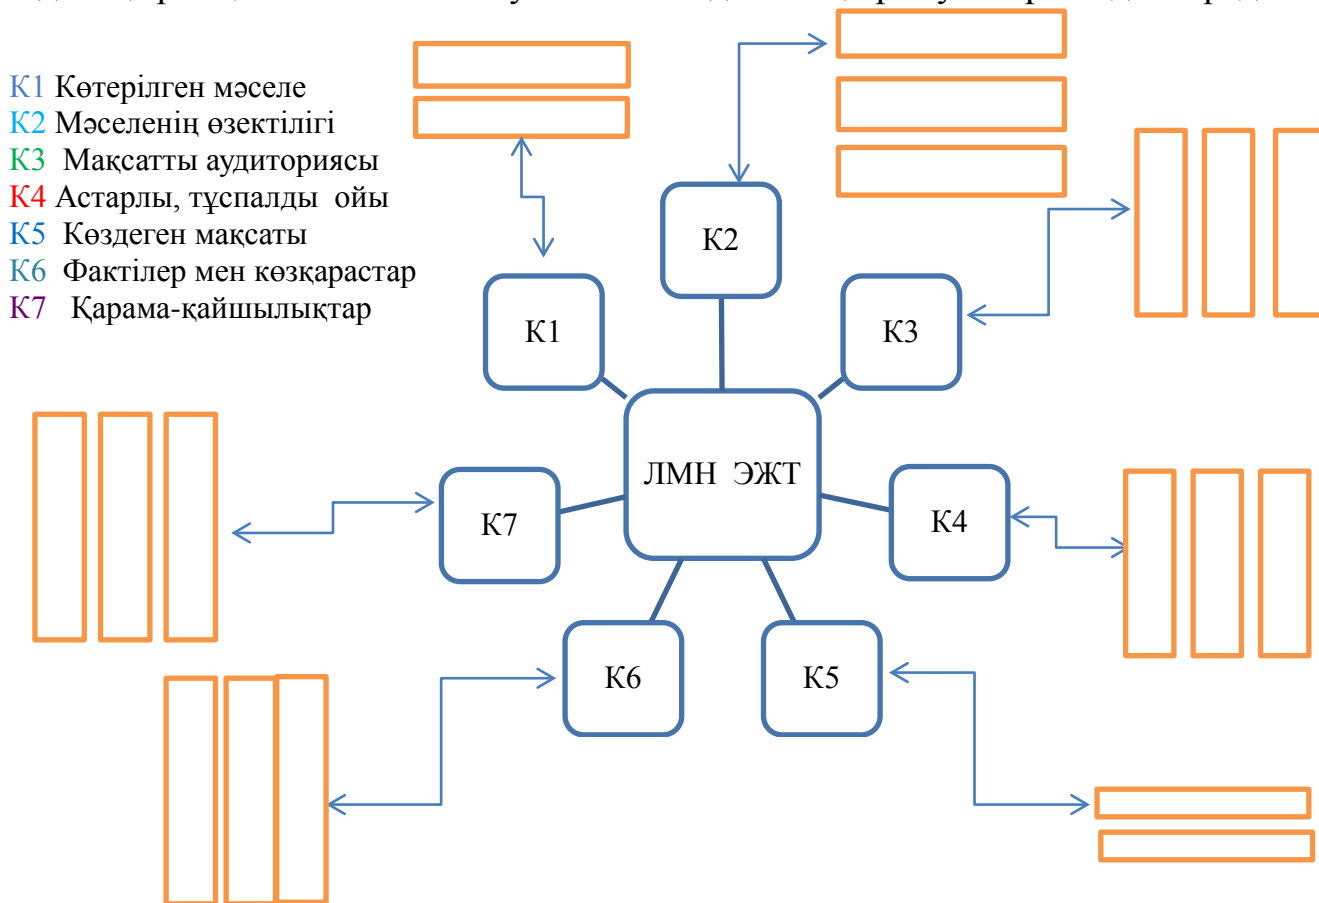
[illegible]

К1 Көтерілген мәселе
К2 Мәселенің өзектілігі
К3 Мақсатты аудиториясы
К4 Астарлы, тұспалды ойы
К5 Көздеген мақсаты
К6 Фактілер мен көзқарастар
К7 Қарама-қайшылықтар

К2

К1

К3

ЛМН ЭЖТ

К7

К4

К6

К5